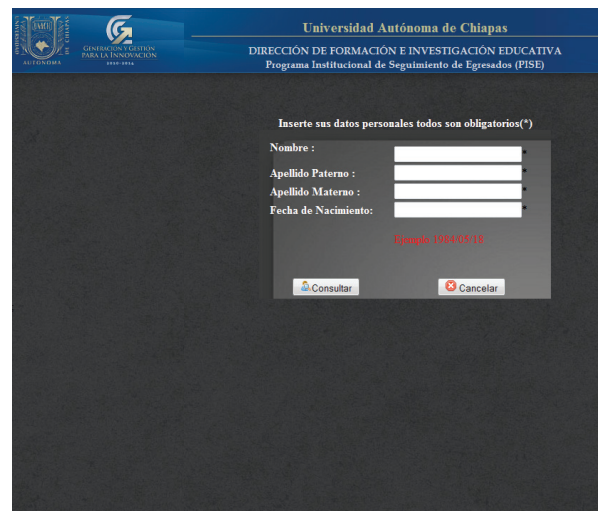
UNACH
AUTÓNOMA

GENERACIÓN Y GESTIÓN PARA LA INNOVACIÓN
2010-2014

Universidad Autónoma de Chiapas
DIRECCIÓN DE FORMACIÓN E INVESTIGACIÓN EDUCATIVA
Programa Institucional de Seguimiento de Egresados (PISE)

Inserte sus datos personales todos son obligatorios(*)

Nombre : *
Apellido Paterno : *
Apellido Materno : *
Fecha de Nacimiento: *

Ejemplo: 1994/05/18

Consultar
Cancelar